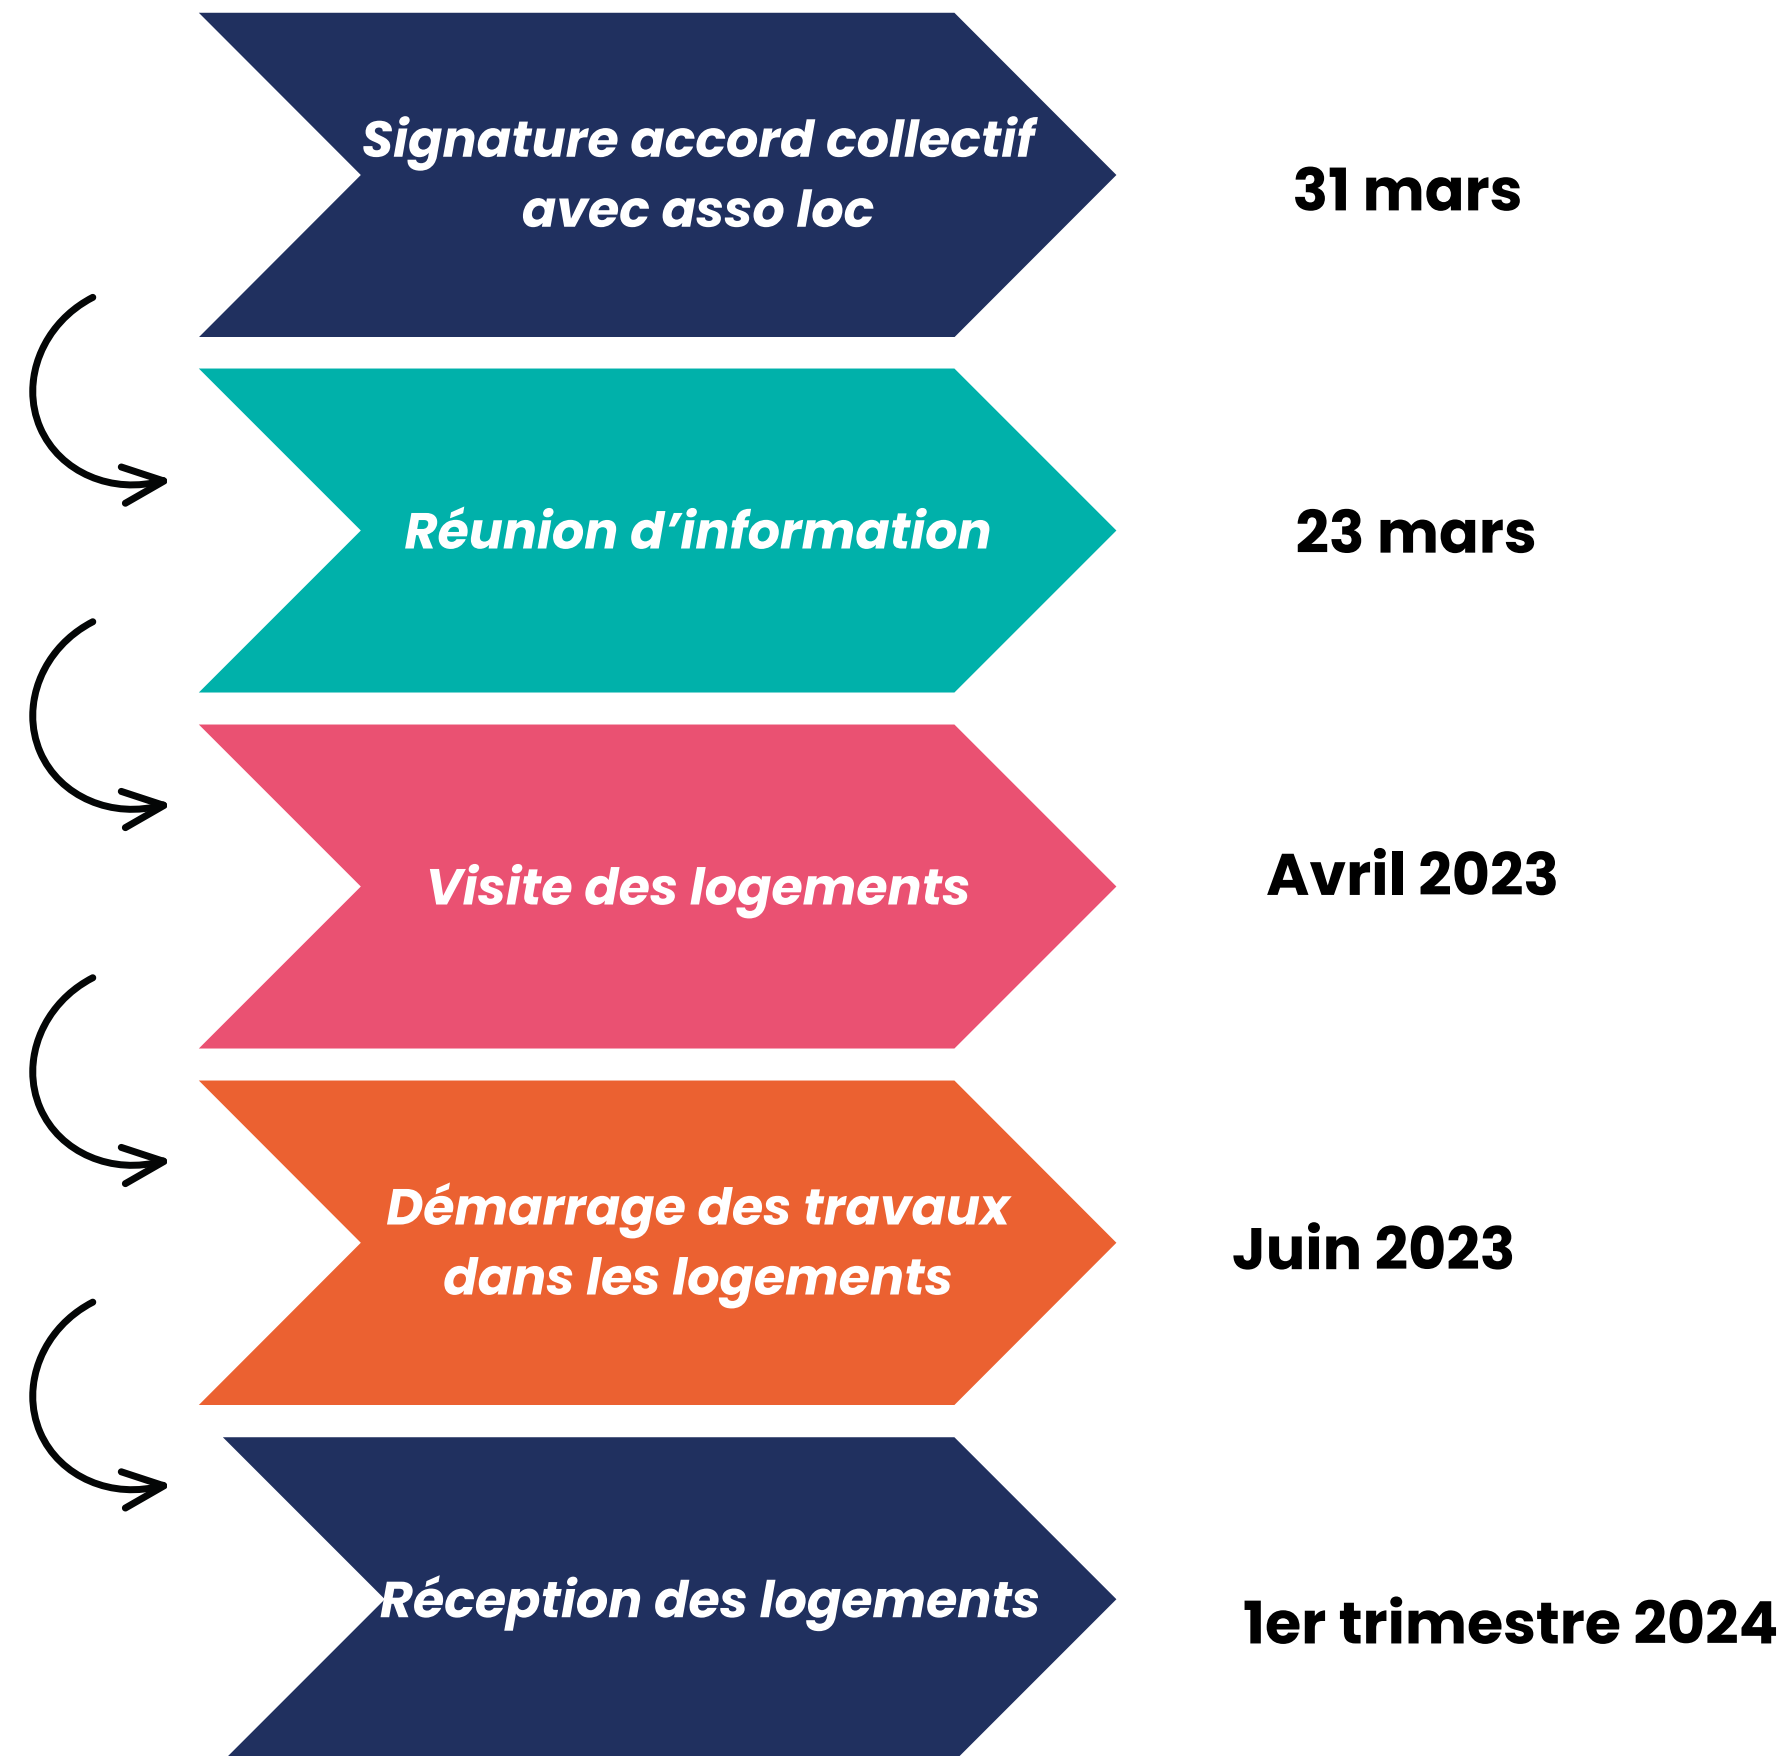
Signature accord collectif avec asso loc

31 mars

Réunion d'information

23 mars

Visite des logements

Avril 2023

Démarrage des travaux dans les logements

Juin 2023

Réception des logements

1er trimestre 2024